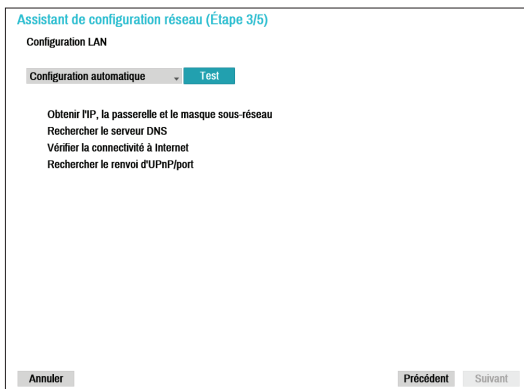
Assistant de configuration réseau (Étape 3/5)

Configuration LAN

Configuration automatique

Test

Obtenir l'IP, la passerelle et le masque sous-réseau
Rechercher le serveur DNS
Vérifier la connectivité à Internet
Rechercher le renvoi d'UPnP/port

Annuler

Précédent

Suivant